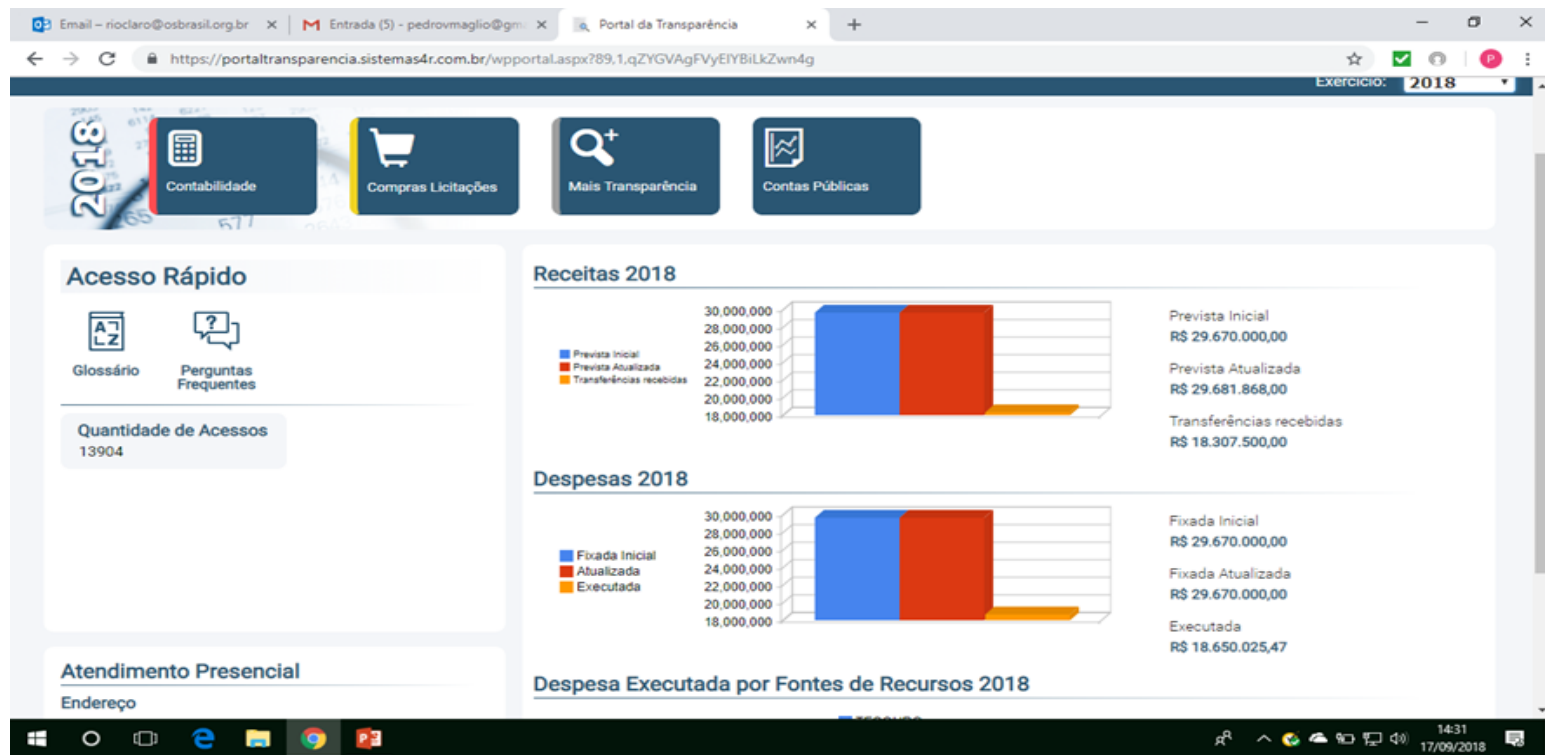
Email – rioclaro@osbrasil.org.br ×
Entrada (5) - pedrovmaglio@gm ×
Portal da Transparência ×
+

https://portaltransparencia.sistemas4r.com.br/wpportal.aspx?89,1,qZYGVAgFVyElYBiLkZwn4g

Exercício: 2018

2018

Contabilidade

Compras Licitações

Mais Transparência

Contas Públicas

Acesso Rápido

Glossário

Perguntas Frequentes

Quantidade de Acessos
13904

Atendimento Presencial

Endereço

Receitas 2018

| |
|---|
| 30,000,000 |
| 28,000,000 |
| 26,000,000 |
| 24,000,000 |
| 22,000,000 |
| 20,000,000 |
| 18,000,000 |

Prevista Inicial
Prevista Atualizada
Transferências recebidas

Prevista Inicial
R$ 29.670.000,00

Prevista Atualizada
R$ 29.681.868,00

Transferências recebidas
R$ 18.307.500,00

Despesas 2018

| |
|---|
| 30,000,000 |
| 28,000,000 |
| 26,000,000 |
| 24,000,000 |
| 22,000,000 |
| 20,000,000 |
| 18,000,000 |

Fixada Inicial
Atualizada
Executada

Fixada Inicial
R$ 29.670.000,00

Fixada Atualizada
R$ 29.670.000,00

Executada
R$ 18.650.025,47

Despesa Executada por Fontes de Recursos 2018

14:31
17/09/2018